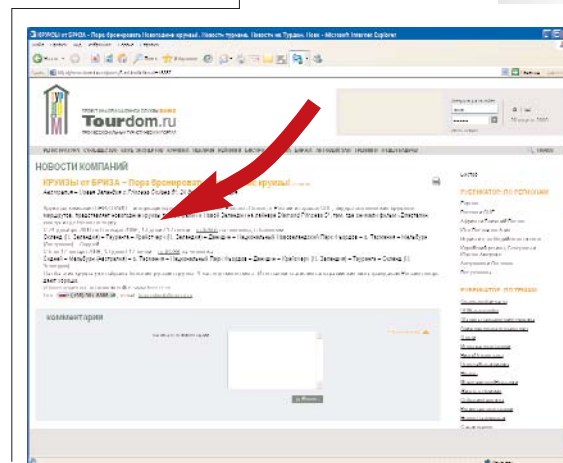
КРУИЗЫ от БРИЗА – Пора бронировать Новогодние круизы!. Новости турима. Новости на Турдом. Псков – Microsoft Internet Explorer

Tourdom.ru

НОВОСТИ КОМПАНИЙ

КРУИЗЫ от БРИЗА – Пора бронировать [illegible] круизы!

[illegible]

КОММЕНТАРИИ

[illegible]

РУБРИКАТОР ПО РЕГИОНАМ

РУБРИКАТОР ПО ТЕМАМ